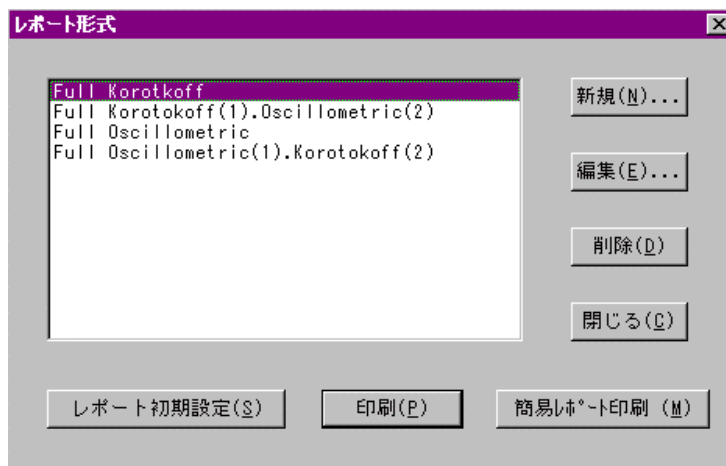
レポート形式

Full Korotkoff
Full Korotokoff(1).Oscillometric(2)
Full Oscillometric
Full Oscillometric(1).Korotokoff(2)

新規(N)...

編集(E)...

削除(D)

閉じる(C)

レポート初期設定(S)

印刷(P)

簡易ﾚﾎﾟｰﾄ印刷 (M)